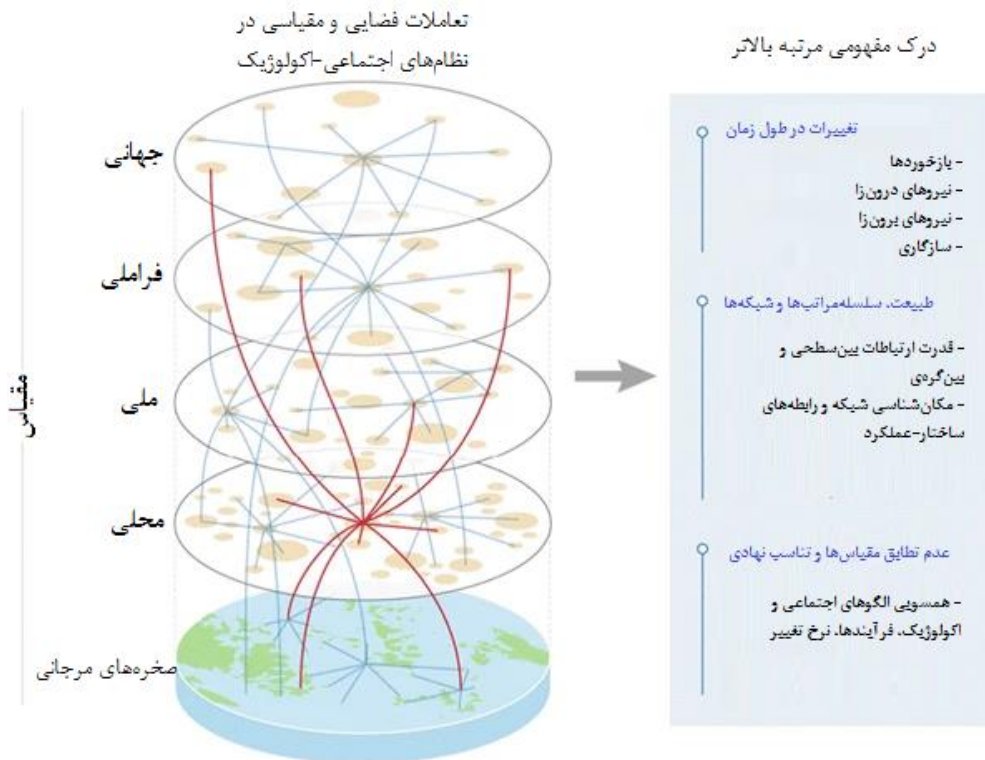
تعاملات فضایی و مقیاسی در نظام‌های اجتماعی-اکولوژیک

درک مفهومی مرتبه بالاتر

جهانی

فراملی

ملی

محلی

مقیاس

صخره‌های مرجانی

تغییرات در طول زمان
- بازخوردها
- نیروهای درون‌زا
- نیروهای برون‌زا
- سازگاری

طبیعت، سلسله‌مراتب‌ها و شبکه‌ها
- قدرت ارتباطات بین‌سطحی و بین‌گره‌ای
- مکان‌شناسی شبکه و رابطه‌های ساختار-عملکرد

عدم تطابق مقیاس‌ها و تناسب نهادی
- همسویی الگوهای اجتماعی و اکولوژیک، فرآیندها، نرخ تغییر